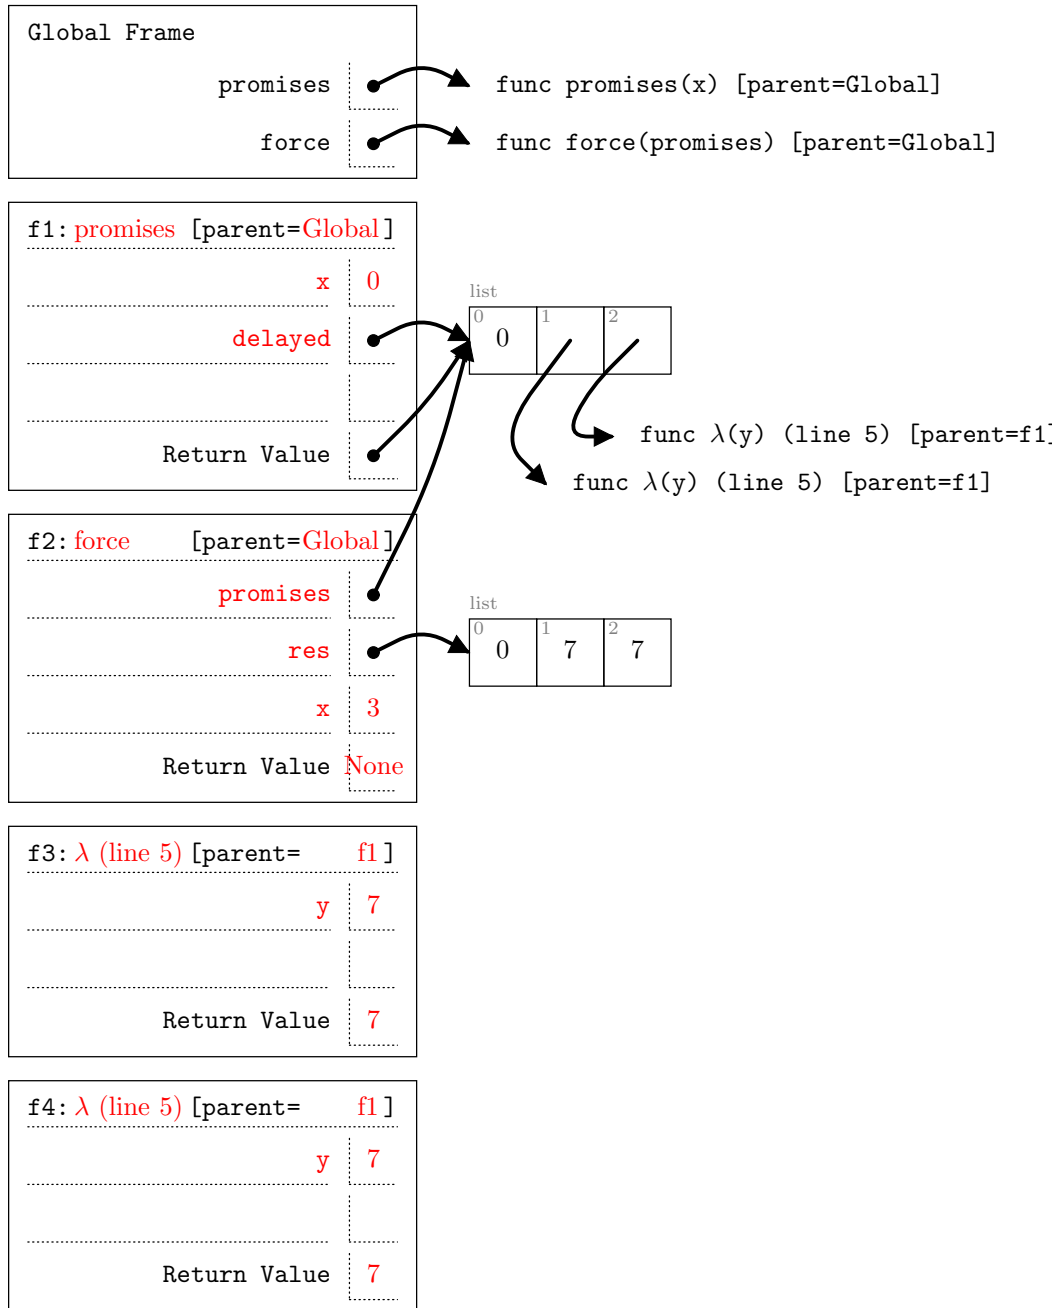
Global Frame

promises

force

func promises(x) [parent=Global]

func force(promises) [parent=Global]

f1: promises [parent=Global]

x 0

delayed

Return Value

list

0 1 2

0

func $\lambda$(y) (line 5) [parent=f1]

func $\lambda$(y) (line 5) [parent=f1]

f2: force [parent=Global]

promises

res

x 3

Return Value None

list

0 1 2

0 7 7

f3: $\lambda$ (line 5) [parent= f1 ]

y 7

Return Value 7

f4: $\lambda$ (line 5) [parent= f1 ]

y 7

Return Value 7